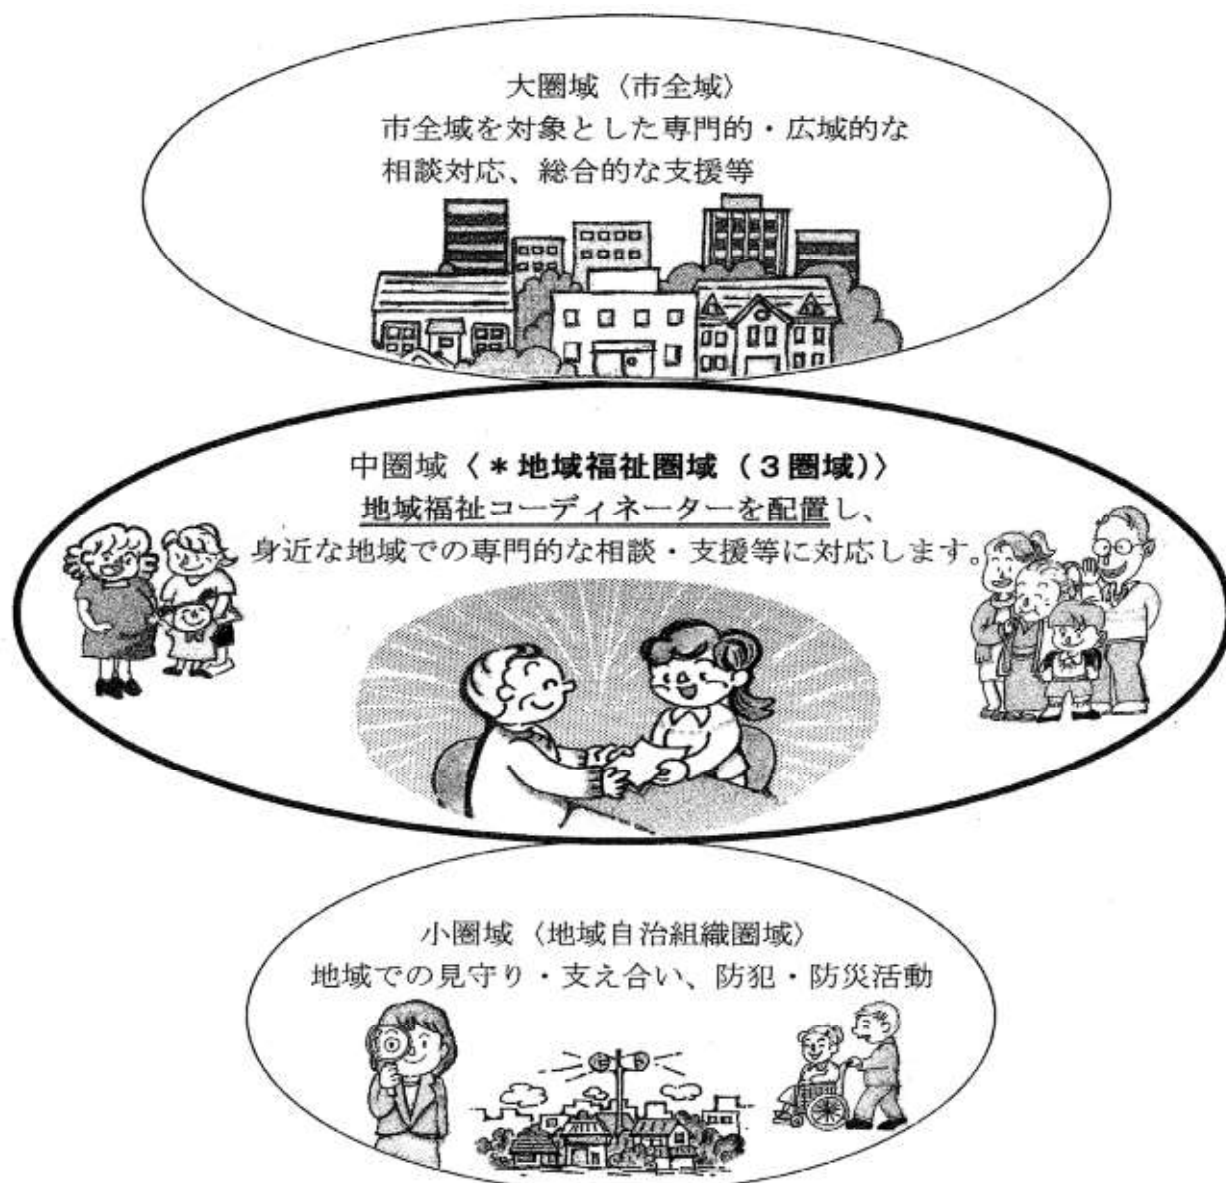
大圏域〈市全域〉
市全域を対象とした専門的・広域的な相談対応、総合的な支援等

中圏域〈＊地域福祉圏域（３圏域）〉
地域福祉コーディネーターを配置し、身近な地域での専門的な相談・支援等に対応します。

小圏域〈地域自治組織圏域〉
地域での見守り・支え合い、防犯・防災活動